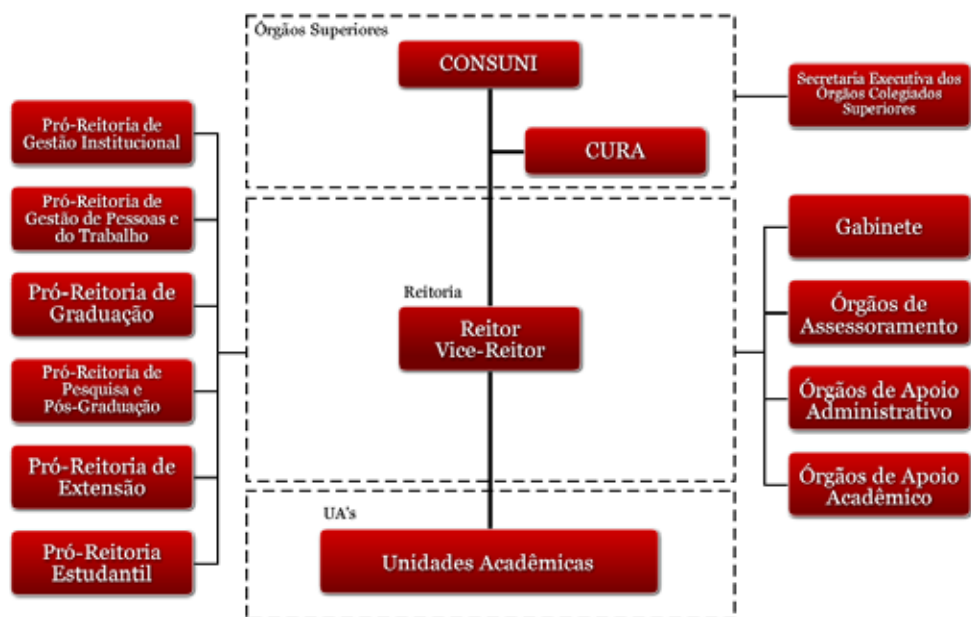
Órgãos Superiores

CONSUNI

CURA

Secretaria Executiva dos Órgãos Colegiados Superiores

Pró-Reitoria de Gestão Institucional

Pró-Reitoria de Gestão de Pessoas e do Trabalho

Pró-Reitoria de Graduação

Pró-Reitoria de Pesquisa e Pós-Graduação

Pró-Reitoria de Extensão

Pró-Reitoria Estudantil

Reitoria

Reitor Vice-Reitor

Gabinete

Órgãos de Assessoramento

Órgãos de Apoio Administrativo

Órgãos de Apoio Acadêmico

UA's

Unidades Acadêmicas